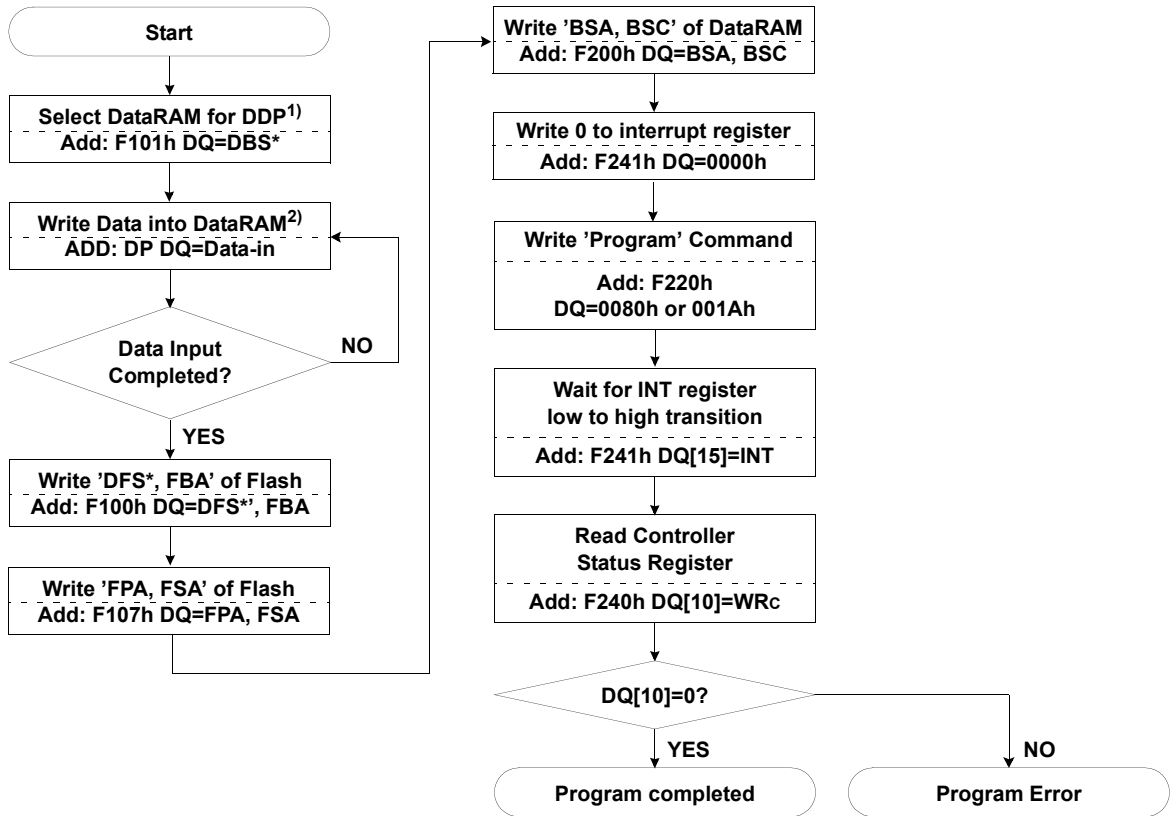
Start

Select DataRAM for DDP$^{1)}$
Add: F101h DQ=DBS*

Write Data into DataRAM$^{2)}$
ADD: DP DQ=Data-in

Data Input Completed?

NO

YES

Write 'DFS*, FBA' of Flash
Add: F100h DQ=DFS*', FBA

Write 'FPA, FSA' of Flash
Add: F107h DQ=FPA, FSA

Write 'BSA, BSC' of DataRAM
Add: F200h DQ=BSA, BSC

Write 0 to interrupt register
Add: F241h DQ=0000h

Write 'Program' Command
Add: F220h
DQ=0080h or 001Ah

Wait for INT register low to high transition
Add: F241h DQ[15]=INT

Read Controller Status Register
Add: F240h DQ[10]=WRc

DQ[10]=0?

YES

NO

Program completed

Program Error